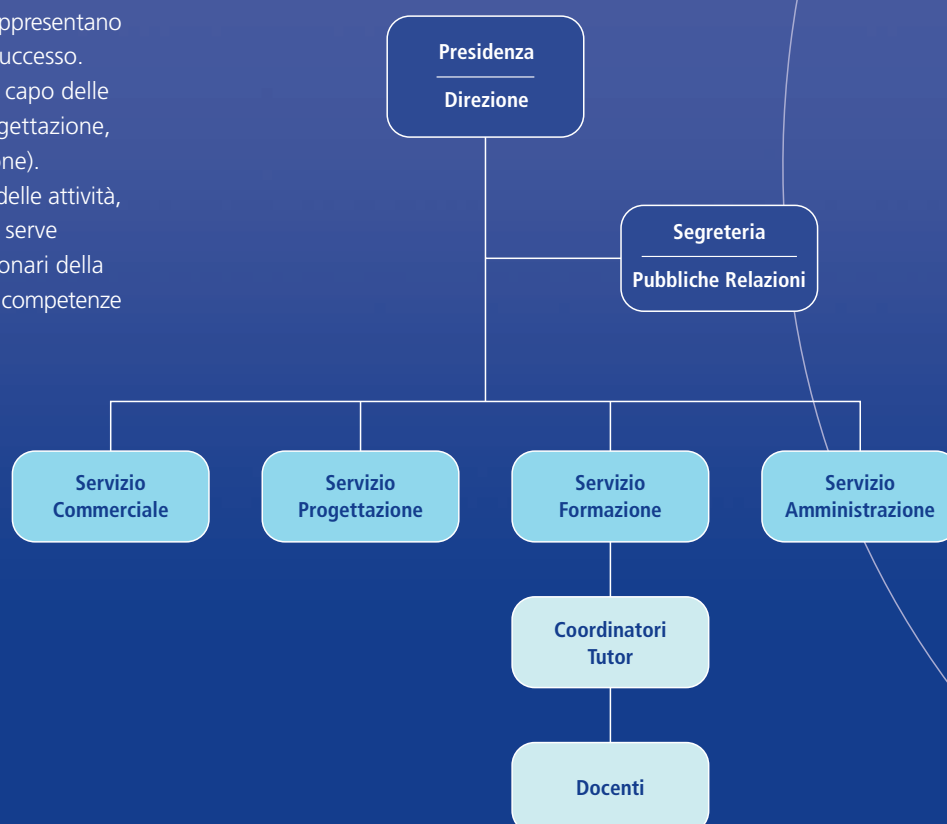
ppresentano
uccesso.
capo delle
gettazione,
ne).
delle attività,
serve
onari della
competenze

Presidenza

Direzione

Segreteria

Pubbliche Relazioni

Servizio Commerciale

Servizio Progettazione

Servizio Formazione

Servizio Amministrazione

Coordinatori Tutor

Docenti